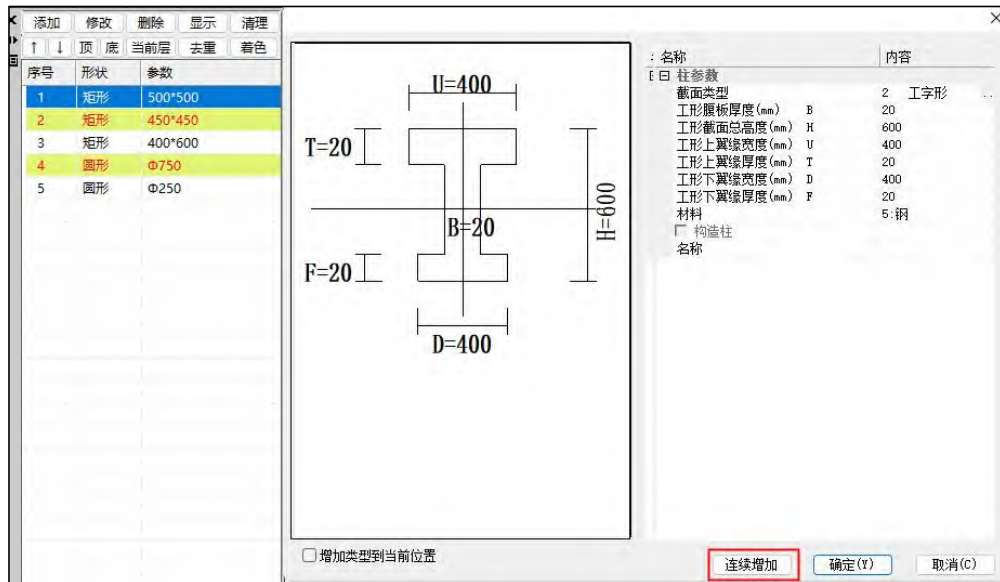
添加 修改 删除 显示 清理
↑ ↓ 顶 底 当前层 去重 着色

| 序号 | 形状 | 参数 |
|---|---|---|
| 1 | 矩形 | 500*500 |
| 2 | 矩形 | 450*450 |
| 3 | 矩形 | 400*600 |
| 4 | 圆形 | Φ750 |
| 5 | 圆形 | Φ250 |

U=400
T=20
B=20
H=600
F=20
D=400

| 名称 | 内容 |
|---|---|
| 柱参数 | |
| 截面类型 | 2 工字形 |
| 工形腹板厚度(mm) B | 20 |
| 工形截面总高度(mm) H | 600 |
| 工形上翼缘宽度(mm) U | 400 |
| 工形上翼缘厚度(mm) T | 20 |
| 工形下翼缘宽度(mm) D | 400 |
| 工形下翼缘厚度(mm) F | 20 |
| 材料 | 5:钢 |
| 构造柱 | |
| 名称 | |

增加类型到当前位置
连续增加 确定(Y) 取消(C)